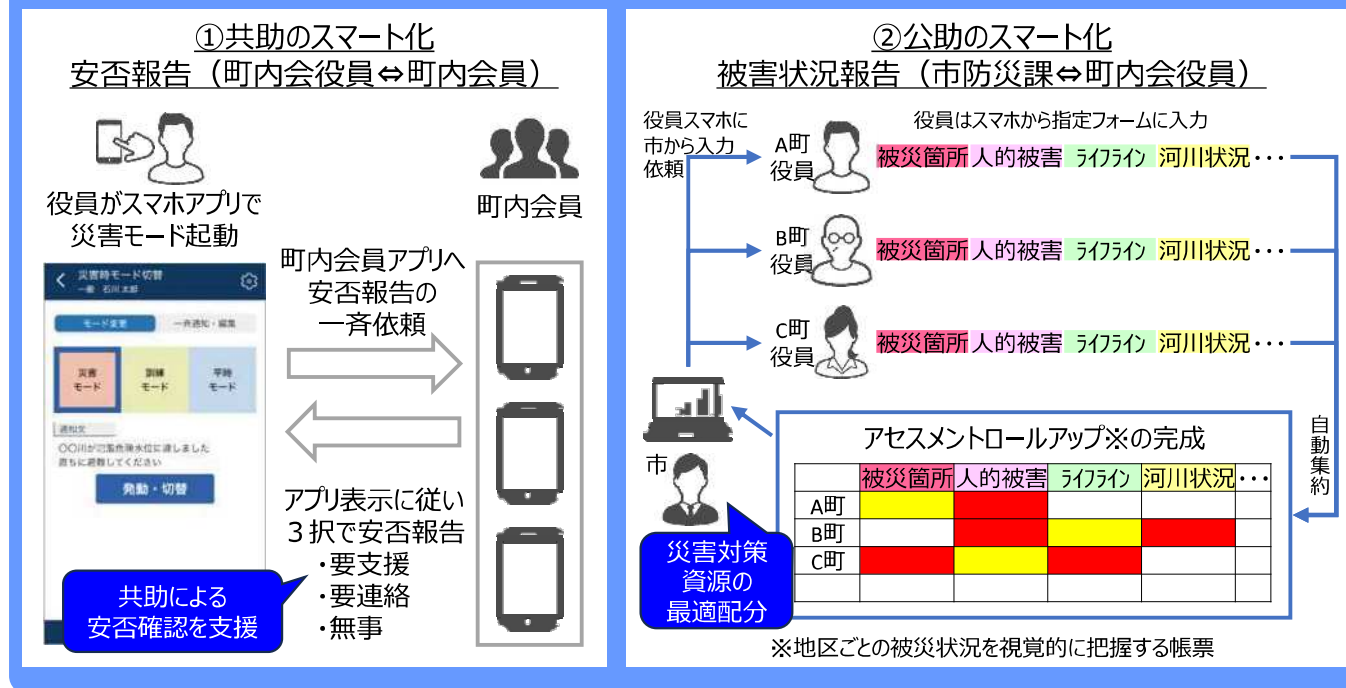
①共助のスマート化
安否報告（町内会役員⇔町内会員）

役員がスマホアプリで
災害モード起動

町内会員

災害時モード切替
一番 石川 太郎

モード変更
一斉通知・編集

災害
モード

訓練
モード

平時
モード

通知文
〇〇川が氾濫危険水位に達しました
直ちに避難してください

発動・切替

町内会員アプリへ
安否報告の
一斉依頼

アプリ表示に従い
３択で安否報告
・要支援
・要連絡
・無事

共助による
安否確認を支援

②公助のスマート化
被害状況報告（市防災課⇔町内会役員）

役員スマホに
市から入力
依頼

役員はスマホから指定フォームに入力

A町
役員
被災箇所 人的被害 ライフライン 河川状況・・・

B町
役員
被災箇所 人的被害 ライフライン 河川状況・・・

C町
役員
被災箇所 人的被害 ライフライン 河川状況・・・

自動集約

市

アセスメントロールアップ※の完成

| | 被災箇所 | 人的被害 | ライフライン | 河川状況 | ・・・ |
|---|---|---|---|---|---|
| A町 | | | | | |
| B町 | | | | | |
| C町 | | | | | |
| | | | | | |

災害対策
資源の
最適配分

※地区ごとの被災状況を視覚的に把握する帳票